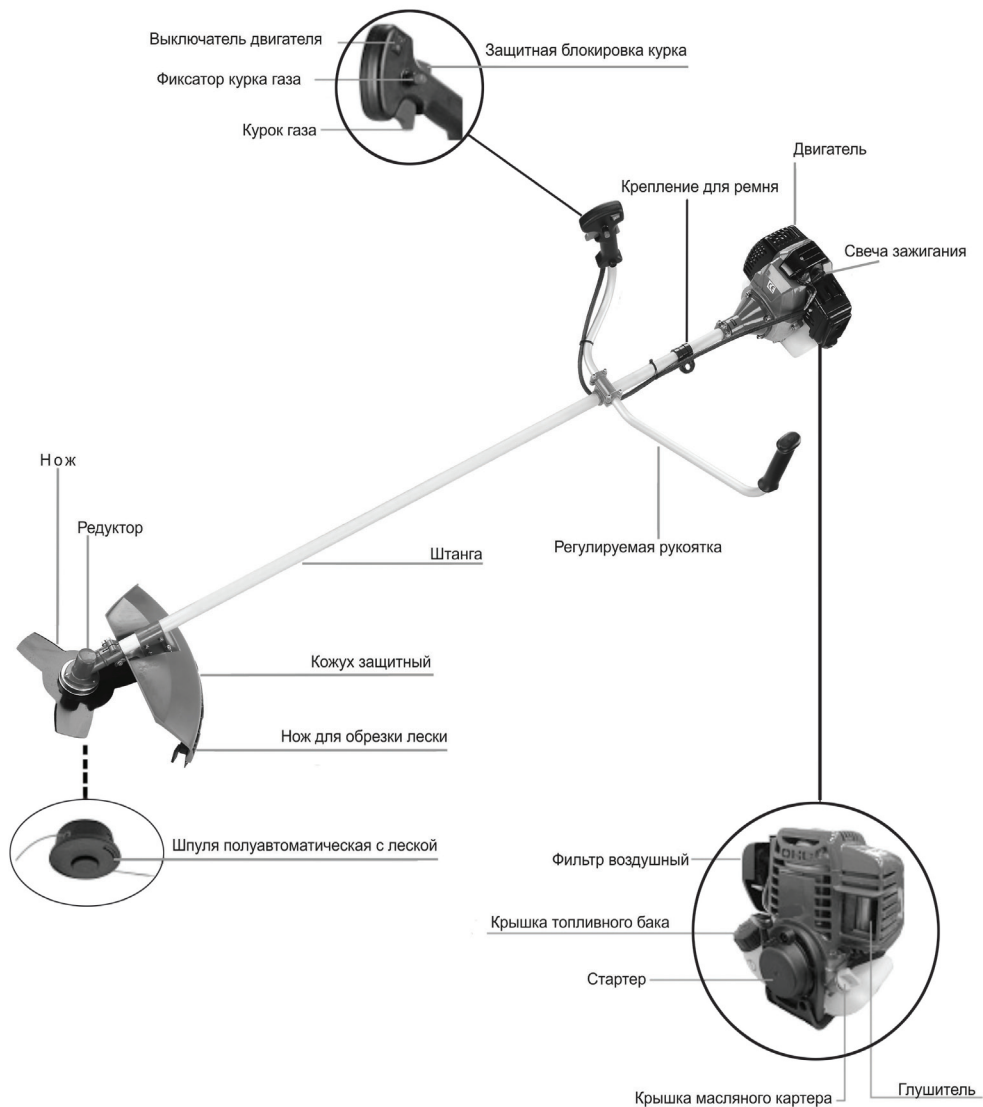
Выключатель двигателя
Фиксатор курка газа
Курок газа
Защитная блокировка курка
Двигатель
Крепление для ремня
Свеча зажигания
Нож
Редуктор
Штанга
Регулируемая рукоятка
Кожух защитный
Нож для обрезки лески
Шпуля полуавтоматическая с леской
Фильтр воздушный
Крышка топливного бака
Стартер
Крышка масляного картера
Глушитель